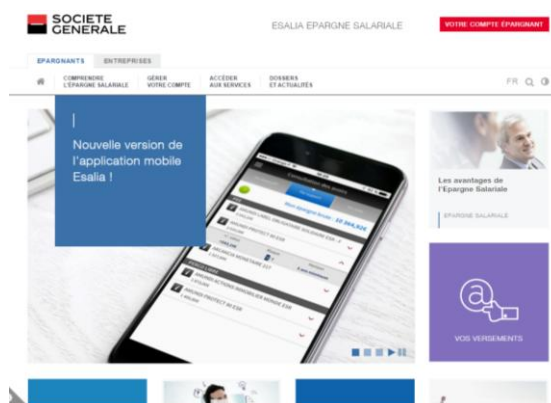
SOCIETE GENERALE

ESALIA EPARGNE SALARIALE

VOTRE COMPTE EPARGNANT

EPARGNANTS ENTREPRISES

COMPRENDRE L'EPARGNE SALARIALE

GERER VOTRE COMPTE

ACCEDER AUX SERVICES

DOSSIERS ET ACTUALITES

FR

Nouvelle version de l'application mobile Esalia !

Les avantages de l'Epargne Salariale

EPARGNE SALARIALE

VOS VERSEMENTS